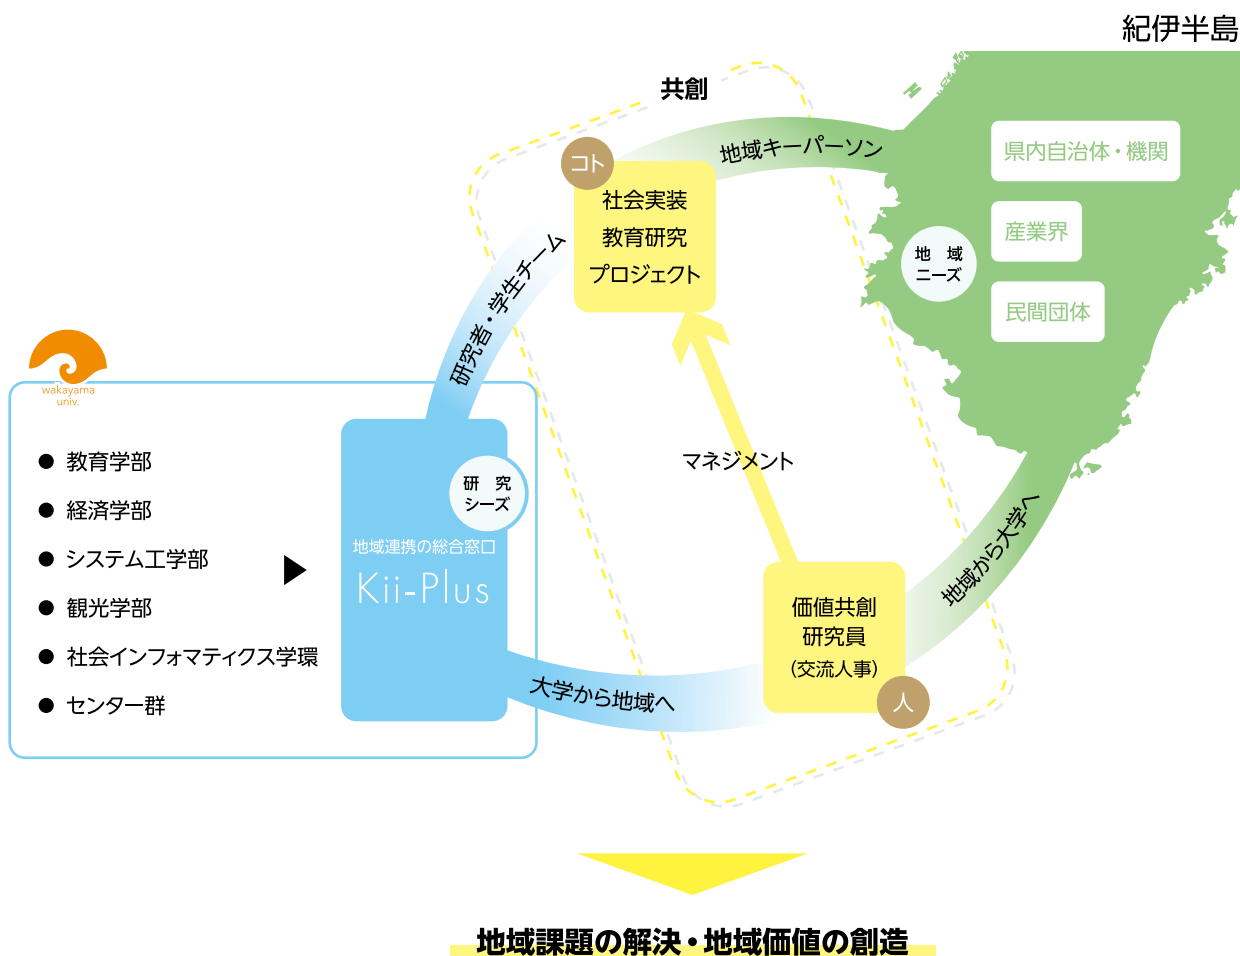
紀伊半島

共創

コト

社会実装
教育研究
プロジェクト

地域キーパーソン

県内自治体・機関

産業界

民間団体

地　域
ニーズ

研究者・学生チーム

wakayama
univ.

● 教育学部
● 経済学部
● システム工学部
● 観光学部
● 社会インフォマティクス学環
● センター群

研　究
シーズ

地域連携の総合窓口
Kii-Plus

マネジメント

価値共創
研究員
(交流人事)

人

地域から大学へ

大学から地域へ

地域課題の解決・地域価値の創造